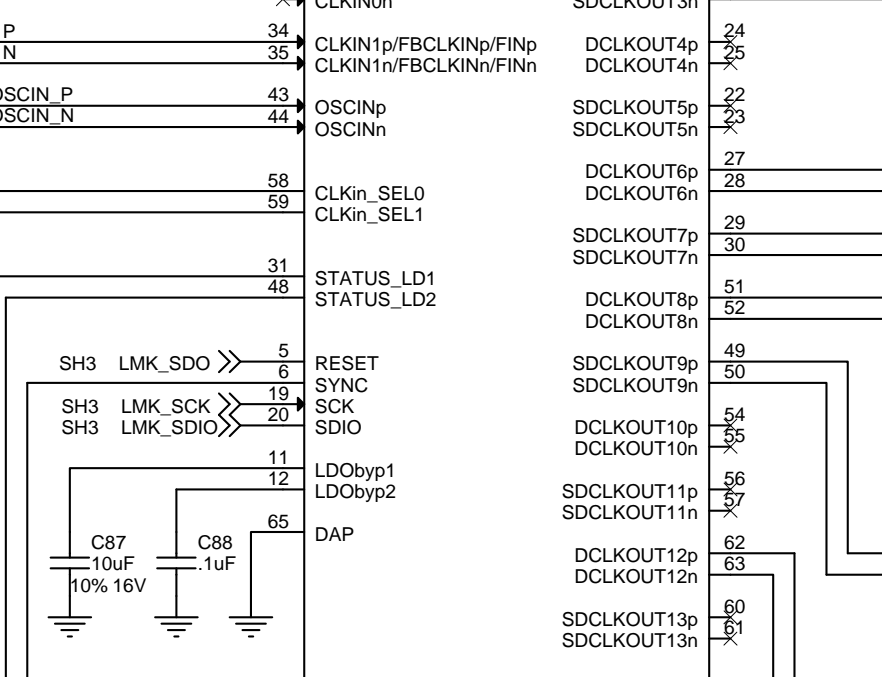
CLKIN0n
SDCLKOUT3n
P
N
34
35
CLKIN1p/FBCLKINp/FINp
CLKIN1n/FBCLKINn/FINn
DCLKOUT4p
DCLKOUT4n
24
25
OSCIN_P
OSCIN_N
43
44
OSCINp
OSCINn
SDCLKOUT5p
SDCLKOUT5n
22
23
DCLKOUT6p
DCLKOUT6n
27
28
58
59
CLKin_SEL0
CLKin_SEL1
SDCLKOUT7p
SDCLKOUT7n
29
30
31
48
STATUS_LD1
STATUS_LD2
DCLKOUT8p
DCLKOUT8n
51
52
SH3 LMK_SDO
5
6
RESET
SYNC
SDCLKOUT9p
SDCLKOUT9n
49
50
SH3 LMK_SCK
SH3 LMK_SDIO
19
20
SCK
SDIO
DCLKOUT10p
DCLKOUT10n
54
55
11
12
LDObyp1
LDObyp2
SDCLKOUT11p
SDCLKOUT11n
56
57
65
DAP
C87
10uF
10% 16V
C88
.1uF
DCLKOUT12p
DCLKOUT12n
62
63
SDCLKOUT13p
SDCLKOUT13n
60
61